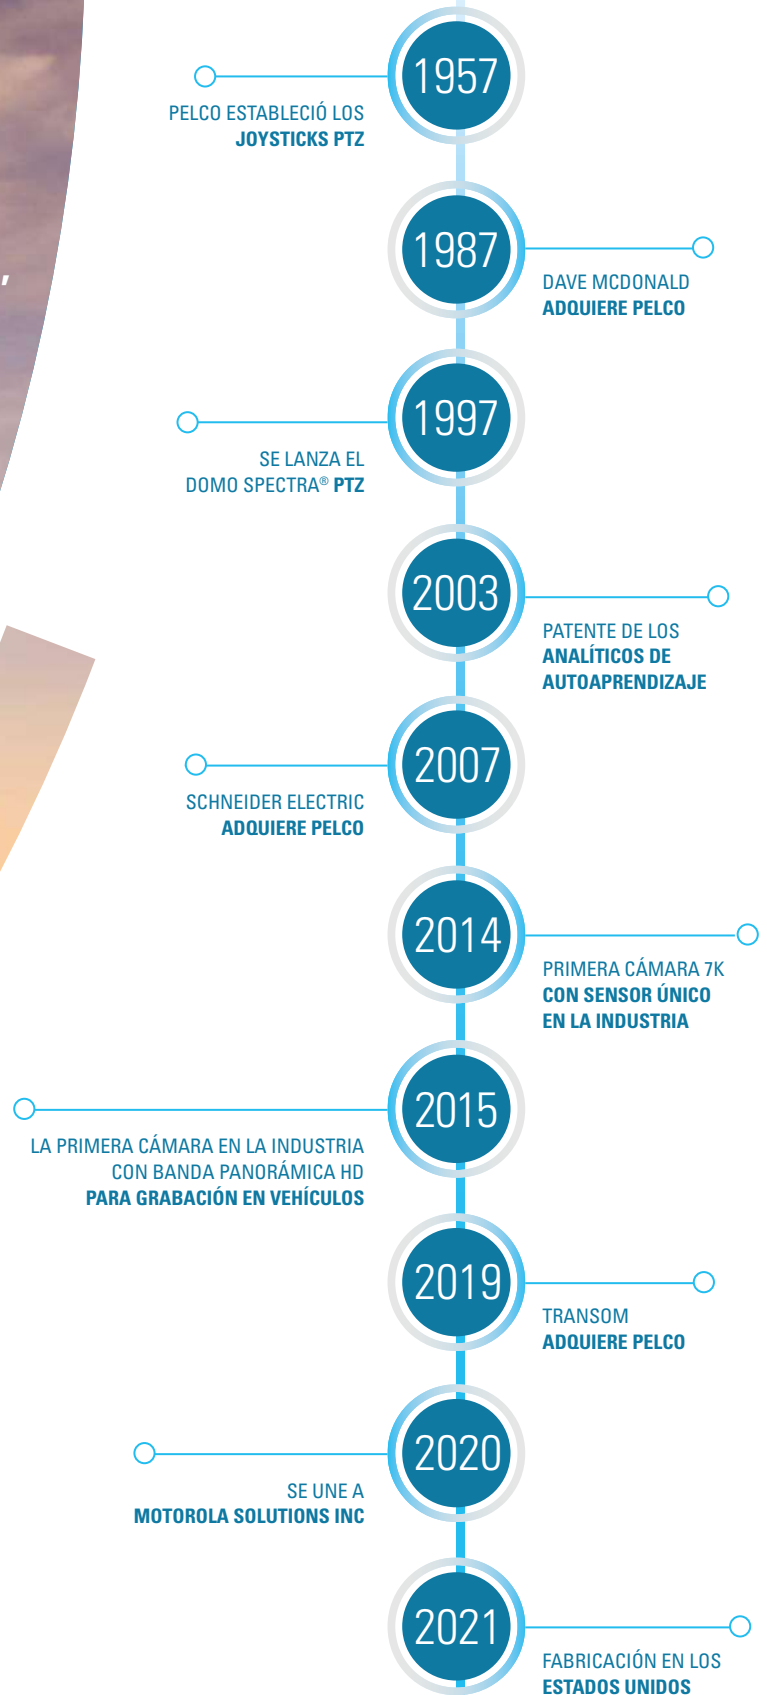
1957
PELCO ESTABLECIÓ LOS
JOYSTICKS PTZ

1987
DAVE MCDONALD
ADQUIERE PELCO

1997
SE LANZA EL
DOMO SPECTRA® PTZ

2003
PATENTE DE LOS
ANALÍTICOS DE
AUTOAPRENDIZAJE

2007
SCHNEIDER ELECTRIC
ADQUIERE PELCO

2014
PRIMERA CÁMARA 7K
CON SENSOR ÚNICO
EN LA INDUSTRIA

2015
LA PRIMERA CÁMARA EN LA INDUSTRIA
CON BANDA PANORÁMICA HD
PARA GRABACIÓN EN VEHÍCULOS

2019
TRANSOM
ADQUIERE PELCO

2020
SE UNE A
MOTOROLA SOLUTIONS INC

2021
FABRICACIÓN EN LOS
ESTADOS UNIDOS